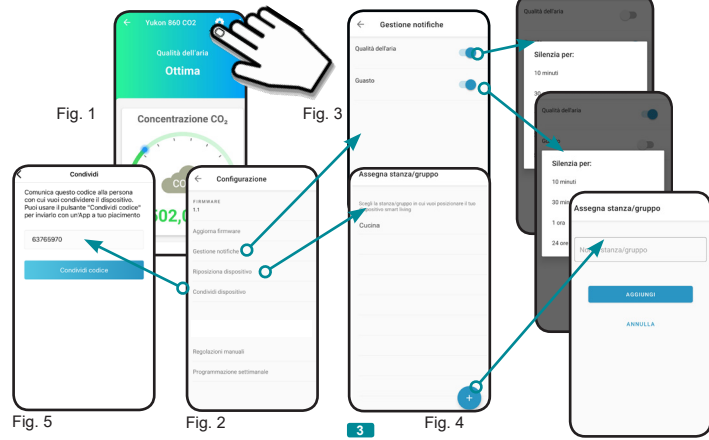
Yukon 860 CO2

Qualità dell'aria

Ottima

Concentrazione $CO_2$

CO

602,0

Fig. 1

Fig. 3

Gestione notifiche

Qualità dell'aria

Guasto

Qualità dell'aria

Silenzia per:

10 minuti

30

Qualità dell'aria

Silenzia per:

10 minuti

30 mi

1 ora

24 ore

Condividi

Comunica questo codice alla persona con cui vuoi condividere il dispositivo. Puoi usare il pulsante "Condividi codice" per inviarlo con un'App a tuo piacimento

63765970

Condividi codice

Configurazione

FIRMWARE

1.1

Aggiorna firmware

Gestione notifiche

Riposiziona dispositivo

Condividi dispositivo

Regolazioni manuali

Programmazione settimanale

Assegna stanza/gruppo

Scegli la stanza/gruppo in cui vuoi posizionare il tuo dispositivo smart living

Cucina

Assegna stanza/gruppo

Nome stanza/gruppo

AGGIUNGI

ANNULLA

Fig. 5

Fig. 2

3

Fig. 4